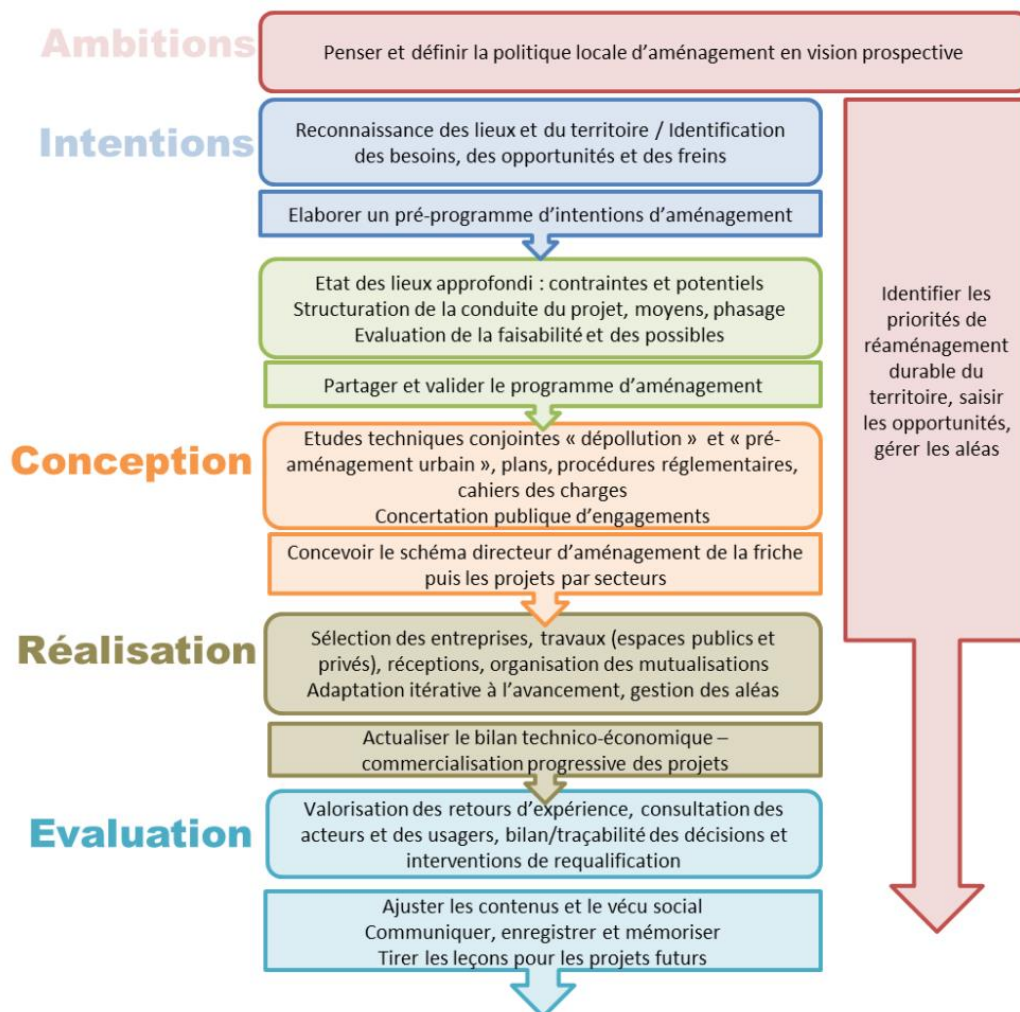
Ambitions

Penser et définir la politique locale d'aménagement en vision prospective

Intentions

Reconnaissance des lieux et du territoire / Identification des besoins, des opportunités et des freins

Elaborer un pré-programme d'intentions d'aménagement

Etat des lieux approfondi : contraintes et potentiels
Structuration de la conduite du projet, moyens, phasage
Evaluation de la faisabilité et des possibles

Partager et valider le programme d'aménagement

Conception

Etudes techniques conjointes « dépollution » et « pré-aménagement urbain », plans, procédures réglementaires, cahiers des charges
Concertation publique d'engagements

Concevoir le schéma directeur d'aménagement de la friche puis les projets par secteurs

Réalisation

Sélection des entreprises, travaux (espaces publics et privés), réceptions, organisation des mutualisations
Adaptation itérative à l'avancement, gestion des aléas

Actualiser le bilan technico-économique – commercialisation progressive des projets

Evaluation

Valorisation des retours d'expérience, consultation des acteurs et des usagers, bilan/traçabilité des décisions et interventions de requalification

Ajuster les contenus et le vécu social
Communiquer, enregistrer et mémoriser
Tirer les leçons pour les projets futurs

Identifier les priorités de réaménagement durable du territoire, saisir les opportunités, gérer les aléas